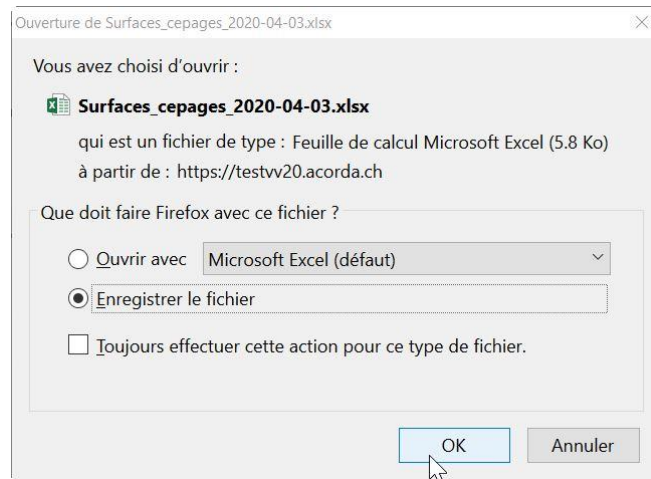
Ouverture de Surfaces_cepages_2020-04-03.xlsx

Vous avez choisi d'ouvrir :

Surfaces_cepages_2020-04-03.xlsx

qui est un fichier de type : Feuille de calcul Microsoft Excel (5.8 Ko)

à partir de : https://testvv20.acorda.ch

Que doit faire Firefox avec ce fichier ?

Ouvrir avec Microsoft Excel (défaut)

Enregistrer le fichier

Toujours effectuer cette action pour ce type de fichier.

OK Annuler